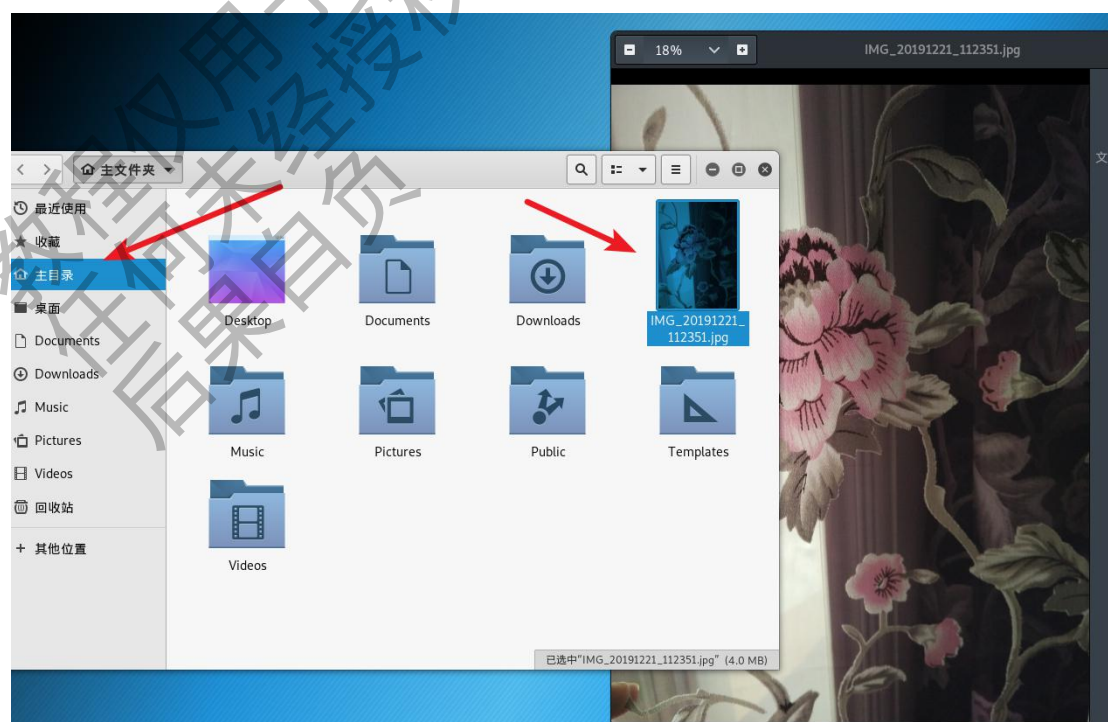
18%

IMG_20191221_112351.jpg

文

主文件夹

最近使用
收藏
主目录
桌面
Documents
Downloads
Music
Pictures
Videos
回收站
其他位置

Desktop
Documents
Downloads
IMG_20191221_112351.jpg
Music
Pictures
Public
Templates
Videos

已选中"IMG_20191221_112351.jpg" (4.0 MB)

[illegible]仅用于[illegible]任何未经授权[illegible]启果自负